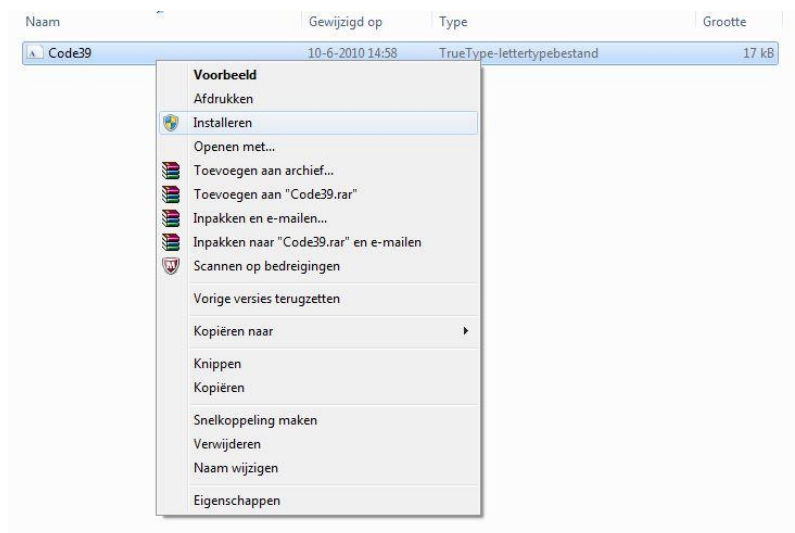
| Naam | Gewijzigd op | Type | Grootte |
|---|---|---|---|
| Code39 | 10-6-2010 14:58 | TrueType-lettertypebestand | 17 kB |

Voorbeeld
Afdrukken
Installeren
Openen met...
Toevoegen aan archief...
Toevoegen aan "Code39.rar"
Inpakken en e-mailen...
Inpakken naar "Code39.rar" en e-mailen
Scannen op bedreigingen

Vorige versies terugzetten

Kopiëren naar

Knippen
Kopiëren

Snelkoppeling maken
Verwijderen
Naam wijzigen

Eigenschappen